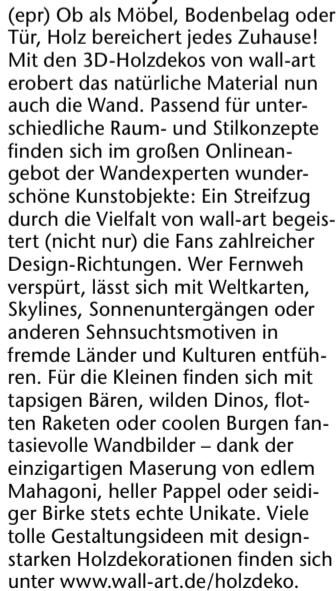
(epr) Ob als Möbel, Bodenbelag oder Tür, Holz bereichert jedes Zuhause! Mit den 3D-Holzdekos von wall-art erobert das natürliche Material nun auch die Wand. Passend für unterschiedliche Raum- und Stilkonzepte finden sich im großen Onlineangebot der Wandexperten wunderschöne Kunstobjekte: Ein Streifzug durch die Vielfalt von wall-art begeistert (nicht nur) die Fans zahlreicher Design-Richtungen. Wer Fernweh verspürt, lässt sich mit Weltkarten, Skylines, Sonnenuntergängen oder anderen Sehnsuchtsmotiven in fremde Länder und Kulturen entführen. Für die Kleinen finden sich mit tapsigen Bären, wilden Dinos, flotten Raketen oder coolen Burgen fantasievolle Wandbilder – dank der einzigartigen Maserung von edlem Mahagoni, heller Pappel oder seidiger Birke stets echte Unikate. Viele tolle Gestaltungsideen mit designstarken Holzdekorationen finden sich unter www.wall-art.de/holzdeko.